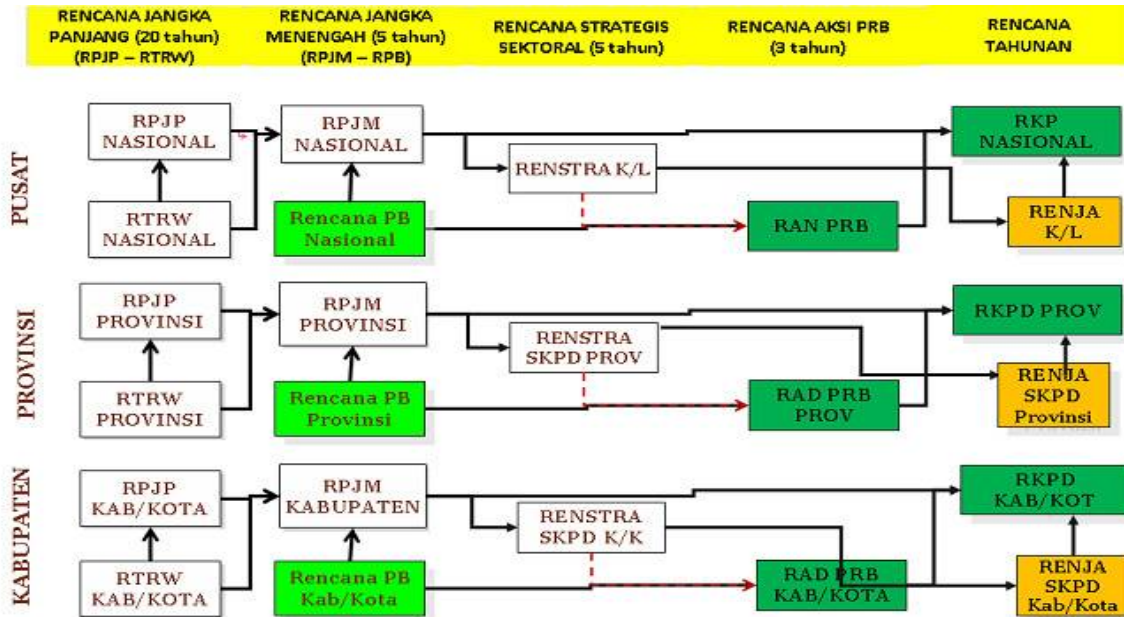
RENCANA JANGKA PANJANG (20 tahun) (RPJP – RTRW)

RENCANA JANGKA MENENGAH (5 tahun) (RPJM – RPB)

RENCANA STRATEGIS SEKTORAL (5 tahun)

RENCANA AKSI PRB (3 tahun)

RENCANA TAHUNAN

PUSAT

RPJP NASIONAL

RTRW NASIONAL

RPJM NASIONAL

Rencana PB Nasional

RENSTRA K/L

RAN PRB

RKP NASIONAL

RENJA K/L

PROVINSI

RPJP PROVINSI

RTRW PROVINSI

RPJM PROVINSI

Rencana PB Provinsi

RENSTRA SKPD PROV

RAD PRB PROV

RKPD PROV

RENJA SKPD Provinsi

KABUPATEN

RPJP KAB/KOTA

RTRW KAB/KOTA

RPJM KABUPATEN

Rencana PB Kab/Kota

RENSTRA SKPD K/K

RAD PRB KAB/KOTA

RKPD KAB/KOT

RENJA SKPD Kab/Kota